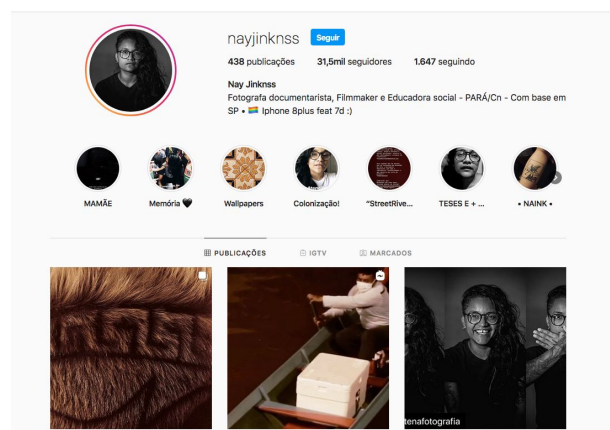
nayjinknss Seguir

438 publicações 31,5mil seguidores 1.647 seguindo

Nay Jinknss
Fotografa documentarista, Filmmaker e Educadora social - PARÁ/Cn - Com base em SP • 🏳️‍🌈 Iphone 8plus feat 7d :)

MAMÃE
Memória 🖤
Wallpapers
Colonização!
"StreetRive...
TESES E + ...
• NAINK •

PUBLICAÇÕES
IGTV
MARCADOS

tenafotografia